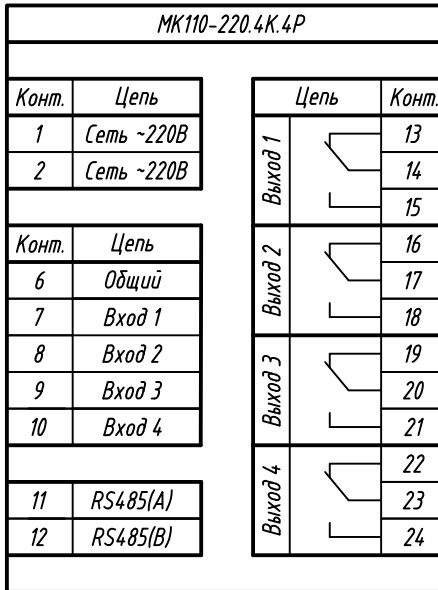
МК110-220.4К.4Р

| Конт. | Цепь |
|---|---|
| 1 | Сеть ~220В |
| 2 | Сеть ~220В |

| Конт. | Цепь |
|---|---|
| 6 | Общий |
| 7 | Вход 1 |
| 8 | Вход 2 |
| 9 | Вход 3 |
| 10 | Вход 4 |

| | |
|---|---|
| 11 | RS485(A) |
| 12 | RS485(B) |

| Цепь | Конт. |
|---|---|
| Выход 1 | 13 |
| | 14 |
| | 15 |
| Выход 2 | 16 |
| | 17 |
| | 18 |
| Выход 3 | 19 |
| | 20 |
| | 21 |
| Выход 4 | 22 |
| | 23 |
| | 24 |